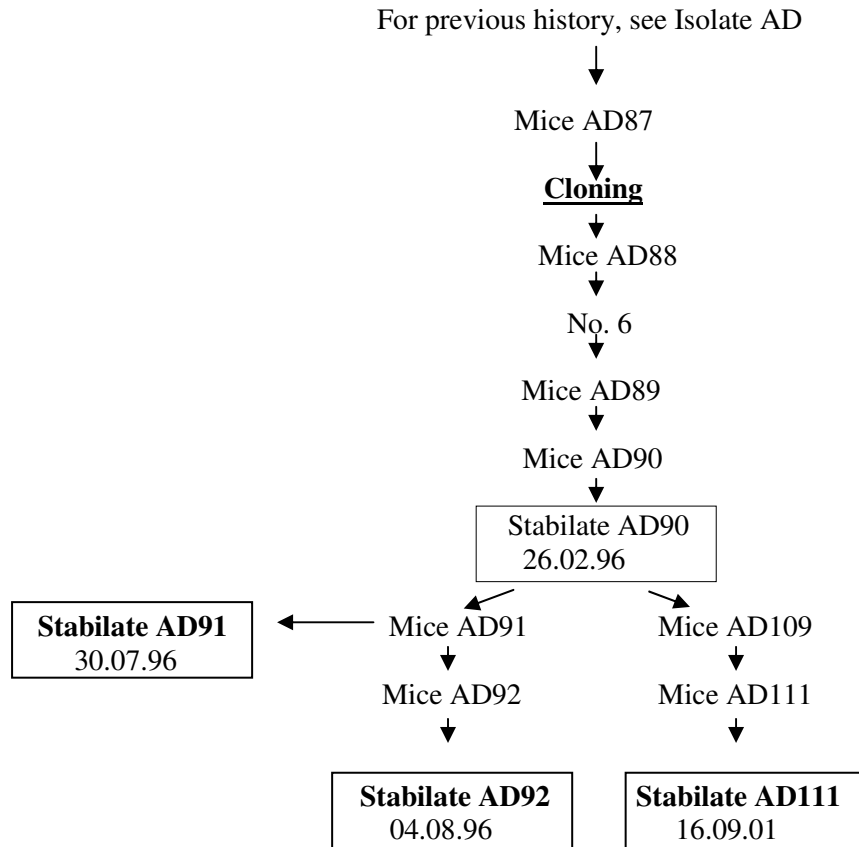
For previous history, see Isolate AD

Mice AD87

**Cloning**

Mice AD88

No. 6

Mice AD89

Mice AD90

Stabilate AD90
26.02.96

**Stabilate AD91**
30.07.96

Mice AD91

Mice AD92

**Stabilate AD92**
04.08.96

Mice AD109

Mice AD111

**Stabilate AD111**
16.09.01